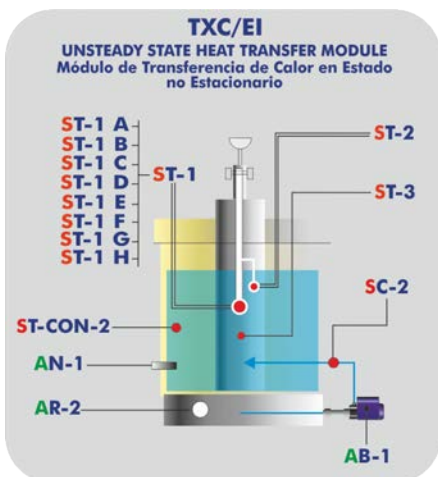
TXC/EI
UNSTEADY STATE HEAT TRANSFER MODULE
Módulo de Transferencia de Calor en Estado no Estacionario

ST-1 A
ST-1 B
ST-1 C
ST-1 D
ST-1 E
ST-1 F
ST-1 G
ST-1 H
ST-1
ST-2
ST-3
SC-2
ST-CON-2
AN-1
AR-2
AB-1